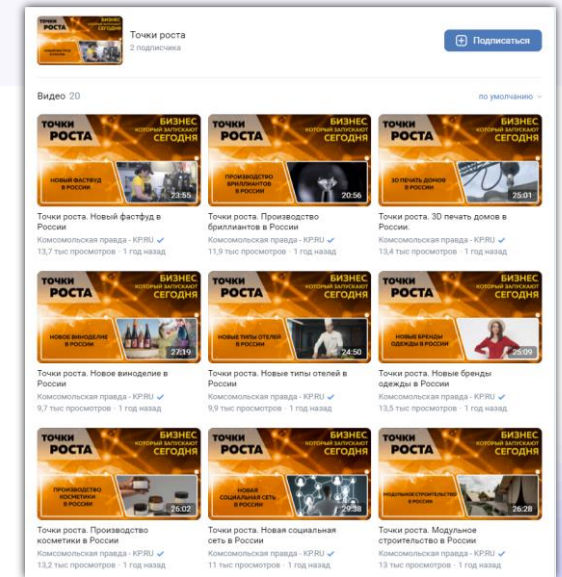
ТОЧКИ РОСТА БИЗНЕС

Точки роста
2 подписчика

Подписаться

Видео 20

по умолчанию

ТОЧКИ РОСТА БИЗНЕС КОТОРЫЙ ЗАПУСКАЮТ СЕГОДНЯ
НОВЫЙ ФАСТФУД В РОССИИ
23:55
Точки роста. Новый фастфуд в России
Комсомольская правда - KP.RU
13,7 тыс просмотров · 1 год назад

ТОЧКИ РОСТА БИЗНЕС КОТОРЫЙ ЗАПУСКАЮТ СЕГОДНЯ
ПРОИЗВОДСТВО БРИЛЛИАНТОВ В РОССИИ
20:56
Точки роста. Производство бриллиантов в России
Комсомольская правда - KP.RU
11,9 тыс просмотров · 1 год назад

ТОЧКИ РОСТА БИЗНЕС КОТОРЫЙ ЗАПУСКАЮТ СЕГОДНЯ
3D ПЕЧАТЬ ДОМОВ В РОССИИ
25:01
Точки роста. 3D печать домов в России.
Комсомольская правда - KP.RU
13,4 тыс просмотров · 1 год назад

ТОЧКИ РОСТА БИЗНЕС КОТОРЫЙ ЗАПУСКАЮТ СЕГОДНЯ
НОВОЕ ВИНОДЕЛИЕ В РОССИИ
27:19
Точки роста. Новое виноделие в России
Комсомольская правда - KP.RU
9,7 тыс просмотров · 1 год назад

ТОЧКИ РОСТА БИЗНЕС КОТОРЫЙ ЗАПУСКАЮТ СЕГОДНЯ
НОВЫЕ ТИПЫ ОТЕЛЕЙ В РОССИИ
24:50
Точки роста. Новые типы отелей в России
Комсомольская правда - KP.RU
9,9 тыс просмотров · 1 год назад

ТОЧКИ РОСТА БИЗНЕС КОТОРЫЙ ЗАПУСКАЮТ СЕГОДНЯ
НОВЫЕ БРЕНДЫ ОДЕЖДЫ В РОССИИ
25:09
Точки роста. Новые бренды одежды в России
Комсомольская правда - KP.RU
13,5 тыс просмотров · 1 год назад

ТОЧКИ РОСТА БИЗНЕС КОТОРЫЙ ЗАПУСКАЮТ СЕГОДНЯ
ПРОИЗВОДСТВО КОСМЕТИКИ В РОССИИ
26:02
Точки роста. Производство косметики в России
Комсомольская правда - KP.RU
13,2 тыс просмотров · 1 год назад

ТОЧКИ РОСТА БИЗНЕС КОТОРЫЙ ЗАПУСКАЮТ СЕГОДНЯ
НОВАЯ СОЦИАЛЬНАЯ СЕТЬ В РОССИИ
29:38
Точки роста. Новая социальная сеть в России
Комсомольская правда - KP.RU
11 тыс просмотров · 1 год назад

ТОЧКИ РОСТА БИЗНЕС КОТОРЫЙ ЗАПУСКАЮТ СЕГОДНЯ
МОДУЛЬНОЕ СТРОИТЕЛЬСТВО В РОССИИ
26:28
Точки роста. Модульное строительство в России
Комсомольская правда - KP.RU
13,7 тыс просмотров · 1 год назад